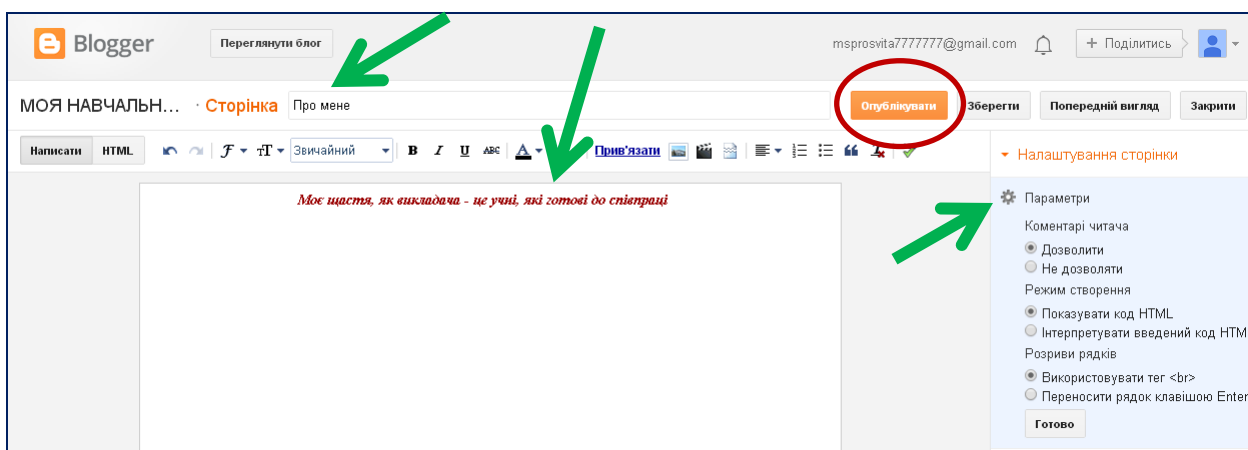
Blogger

Переглянути блог

msprosvita7777777@gmail.com

+ Поділитись

МОЯ НАВЧАЛЬН... · Сторінка

Про мене

Опублікувати

Зберегти

Попередній вигляд

Закрити

Написати

HTML

Звичайний

B

I

U

ABC

A

Прив'язати

Моє щастя, як викладача - це учні, які готові до співпраці

Налаштування сторінки

Параметри

Коментарі читача

Дозволити

Не дозволяти

Режим створення

Показувати код HTML

Інтерпретувати введений код HTM

Розриви рядків

Використовувати тег <br>

Переносити рядок клавішою Enter

Готово